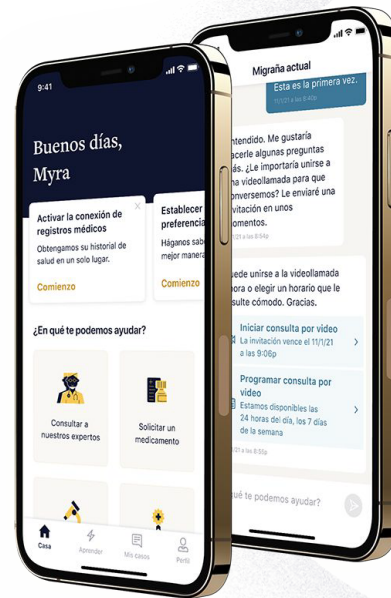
9:41

Buenos días, Myra

Activar la conexión de registros médicos

Obtengamos su historial de salud en un solo lugar.

Comienzo

Establecer preferencia

Háganos sab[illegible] mejor manera

Comienzo

¿En qué te podemos ayudar?

Consultar a nuestros expertos

Solicitar un medicamento

Casa

Aprender

Mis casos

Perfil

Migraña actual

Esta es la primera vez.

11/1/21 a las 8:49p

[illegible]ntendido. Me gustaría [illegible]acerle algunas preguntas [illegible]. ¿Le importaría unirse a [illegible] videollamada para que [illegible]onversemos? Le enviaré una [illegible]nvitación en unos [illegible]omentos.

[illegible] a las 8:54p

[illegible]uede unirse a la videollamada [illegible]ora o elegir un horario que le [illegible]sulte cómodo. Gracias.

Iniciar consulta por video

La invitación vence el 11/1/21 a las 9:06p

Programar consulta por video

Estamos disponibles las 24 horas del día, los 7 días de la semana

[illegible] a las 8:58a

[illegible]ué te podemos ayudar?